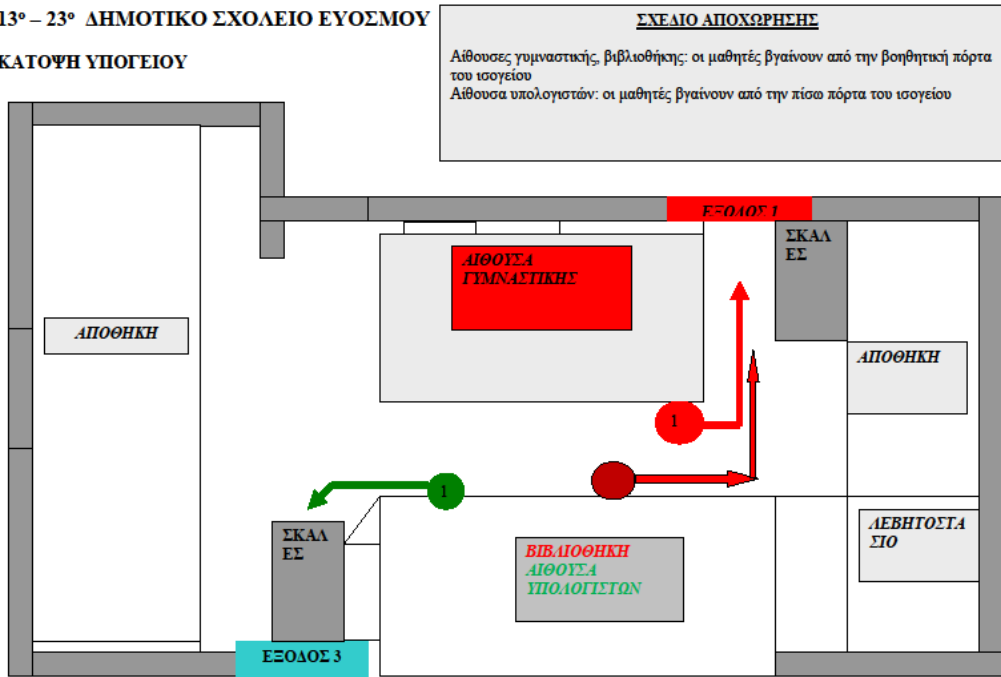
13ο – 23ο ΔΗΜΟΤΙΚΟ ΣΧΟΛΕΙΟ ΕΥΟΣΜΟΥ

ΚΑΤΟΨΗ ΥΠΟΓΕΙΟΥ

ΣΧΕΔΙΟ ΑΠΟΧΩΡΗΣΗΣ

Αίθουσες γυμναστικής, βιβλιοθήκης: οι μαθητές βγαίνουν από την βοηθητική πόρτα του ισογείου
Αίθουσα υπολογιστών: οι μαθητές βγαίνουν από την πίσω πόρτα του ισογείου

ΕΞΟΔΟΣ 1

ΑΙΘΟΥΣΑ ΓΥΜΝΑΣΤΙΚΗΣ

ΣΚΑΛ ΕΣ

ΑΠΟΘΗΚΗ

ΑΠΟΘΗΚΗ

1

1

ΛΕΒΗΤΟΣΤΑ ΣΙΟ

ΣΚΑΛ ΕΣ

ΒΙΒΛΙΟΘΗΚΗ
ΑΙΘΟΥΣΑ ΥΠΟΛΟΓΙΣΤΩΝ

ΕΞΟΔΟΣ 3